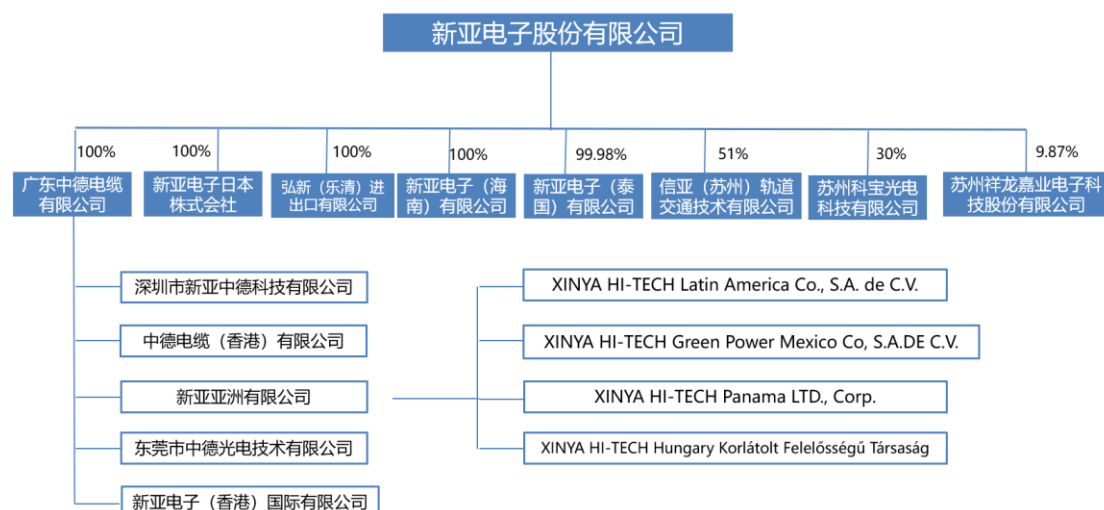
新亚电子股份有限公司

100%
广东中德电缆有限公司

100%
新亚电子日本株式会社

100%
弘新（乐清）进出口有限公司

100%
新亚电子（海南）有限公司

99.98%
新亚电子（泰国）有限公司

51%
信亚（苏州）轨道交通技术有限公司

30%
苏州科宝光电科技有限公司

9.87%
苏州祥龙嘉业电子科技股份有限公司

深圳市新亚中德科技有限公司

中德电缆（香港）有限公司

新亚亚洲有限公司

东莞市中德光电技术有限公司

新亚电子（香港）国际有限公司

XINYA HI-TECH Latin America Co., S.A. de C.V.

XINYA HI-TECH Green Power Mexico Co, S.A.DE C.V.

XINYA HI-TECH Panama LTD., Corp.

XINYA HI-TECH Hungary Korlátolt Felelősségű Társaság